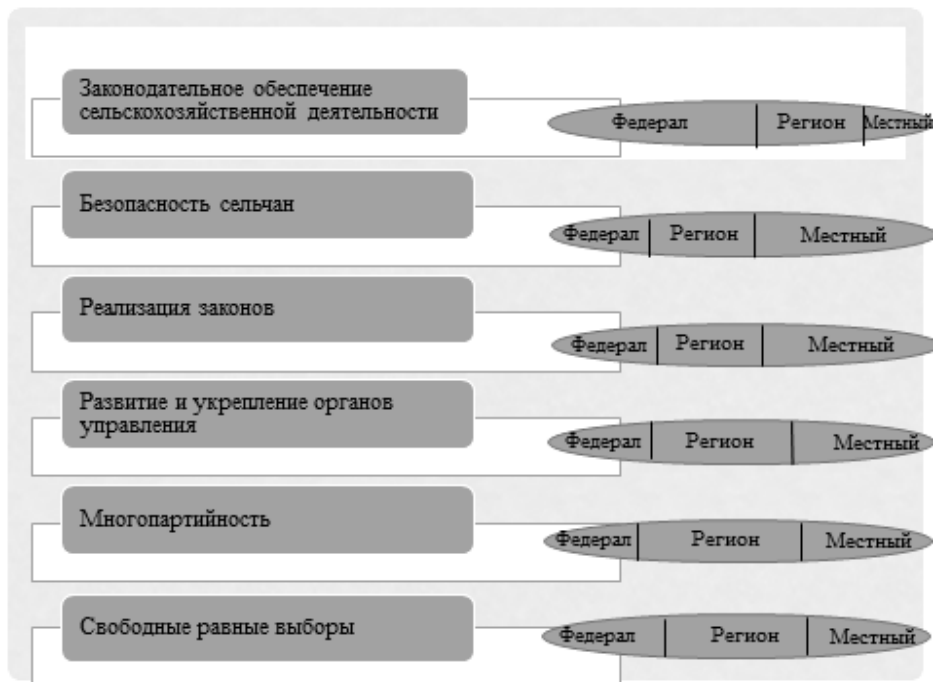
Законодательное обеспечение сельскохозяйственной деятельности

Федерал | Регион | Местный

Безопасность сельчан

Федерал | Регион | Местный

Реализация законов

Федерал | Регион | Местный

Развитие и укрепление органов управления

Федерал | Регион | Местный

Многопартийность

Федерал | Регион | Местный

Свободные равные выборы

Федерал | Регион | Местный